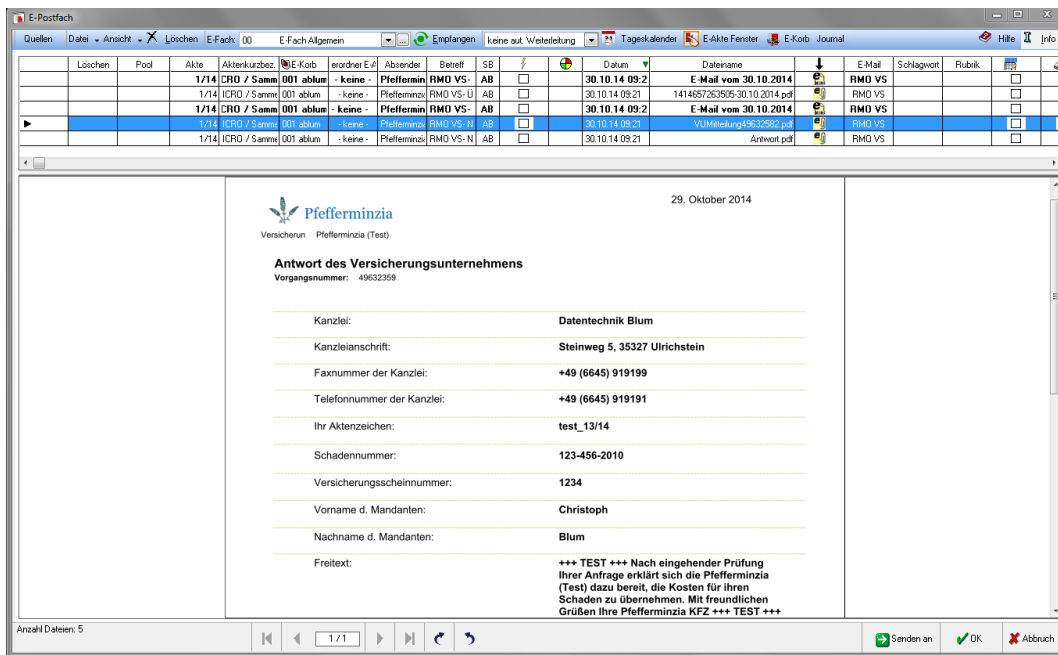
E-Postfach

Quellen | Datei ▾ Ansicht ▾ Löschen E-Fach: 00 E-Fach Allgemein Empfangen keine aut. Weiterleitung Tageskalender E-Akte Fenster E-Korb Journal Hilfe Info

| Löschen | Pool | Akte | Aktenkurzbez. | E-Korb | erordner E-A | Absender | Betreff | SB | | | Datum | Dateiname | | E-Mail | Schlagwort | Rubrik | |
|---|---|---|---|---|---|---|---|---|---|---|---|---|---|---|---|---|---|
| | | 1/14 | CRO / Samm | 001 ablum | - keine - | Pfeffermin | RMO VS- | AB | ☐ | | 30.10.14 09:2 | E-Mail vom 30.10.2014 | | RMO VS | | | ☐ |
| | | 1/14 | ICRO / Samme | 001 ablum | - keine - | Pfefferminzi | RMO VS- Ü | AB | ☐ | | 30.10.14 09:21 | 1414657263505-30.10.2014.pdf | | RMO VS | | | ☐ |
| | | 1/14 | CRO / Samm | 001 ablum | - keine - | Pfeffermin | RMO VS- | AB | ☐ | | 30.10.14 09:2 | E-Mail vom 30.10.2014 | | RMO VS | | | ☐ |
| ▶ | | 1/14 | ICRO / Samme | 001 ablum | - keine - | Pfefferminzi | RMO VS- N | AB | ☐ | | 30.10.14 09:21 | VUMitteilung49632582.pdf | | RMO VS | | | ☐ |
| | | 1/14 | ICRO / Samme | 001 ablum | - keine - | Pfefferminzi | RMO VS- N | AB | ☐ | | 30.10.14 09:21 | Antwort.pdf | | RMO VS | | | ☐ |

Pfefferminzia
Versicherun Pfefferminzia (Test)

29. Oktober 2014

Antwort des Versicherungsunternehmens
Vorgangsnummer: 49632359

| | |
|---|---|
| Kanzlei: | Datentechnik Blum |
| Kanzleianschrift: | Steinweg 5, 35327 Ulrichstein |
| Faxnummer der Kanzlei: | +49 (6645) 919199 |
| Telefonnummer der Kanzlei: | +49 (6645) 919191 |
| Ihr Aktenzeichen: | test_13/14 |
| Schadennummer: | 123-456-2010 |
| Versicherungsscheinnummer: | 1234 |
| Vorname d. Mandanten: | Christoph |
| Nachname d. Mandanten: | Blum |
| Freitext: | +++ TEST +++ Nach eingehender Prüfung Ihrer Anfrage erklärt sich die Pfefferminzia (Test) dazu bereit, die Kosten für ihren Schaden zu übernehmen. Mit freundlichen Grüßen Ihre Pfefferminzia KFZ +++ TEST +++ |

Anzahl Dateien: 5
1/1
Senden an OK Abbruch